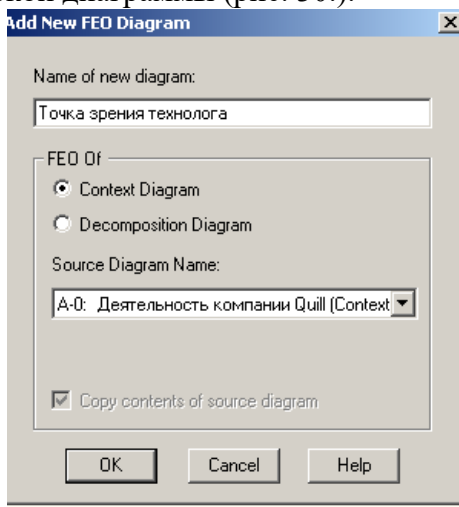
Add New FEO Diagram

Name of new diagram:

Точка зрения технолога

FEO Of

Context Diagram

Decomposition Diagram

Source Diagram Name:

A-0: Деятельность компании Quill (Context

Copy contents of source diagram

OK

Cancel

Help